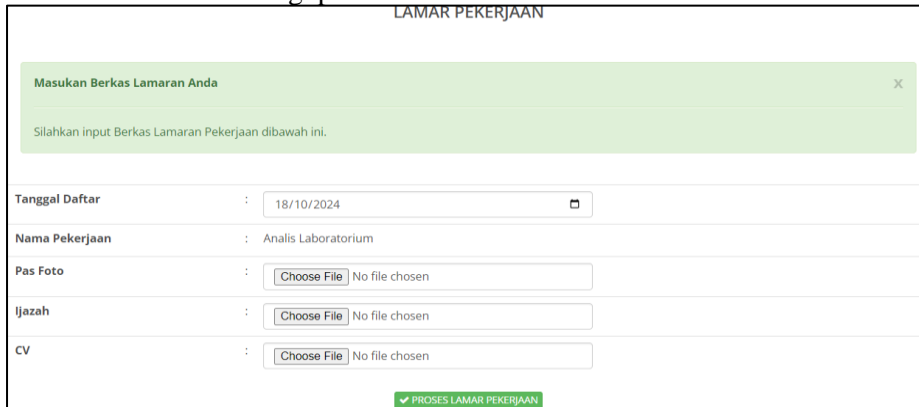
LAMAR PEKERJAAN

Masukan Berkas Lamaran Anda

×

Silahkan input Berkas Lamaran Pekerjaan dibawah ini.

| | | |
|---|---|---|
| Tanggal Daftar | : | 18/10/2024 |
| Nama Pekerjaan | : | Analis Laboratorium |
| Pas Foto | : | Choose File No file chosen |
| Ijazah | : | Choose File No file chosen |
| CV | : | Choose File No file chosen |

✔ PROSES LAMAR PEKERJAAN